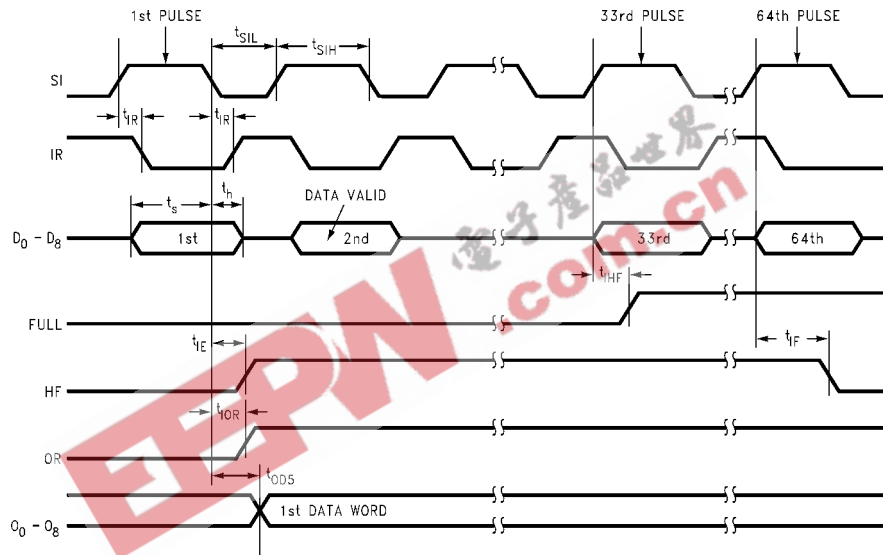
1st PULSE

$t_{SIL}$

$t_{SIH}$

33rd PULSE

64th PULSE

SI

$t_{IR}$

$t_{IR}$

IR

$t_h$

$t_s$

DATA VALID

$D_0 - D_8$

1st

2nd

33rd

64th

$t_{IHF}$

FULL

$t_{IE}$

$t_{IF}$

HF

$t_{IOR}$

OR

$t_{OD5}$

1st DATA WORD

$O_0 - O_8$

电子产品世界

EEPW.com.cn